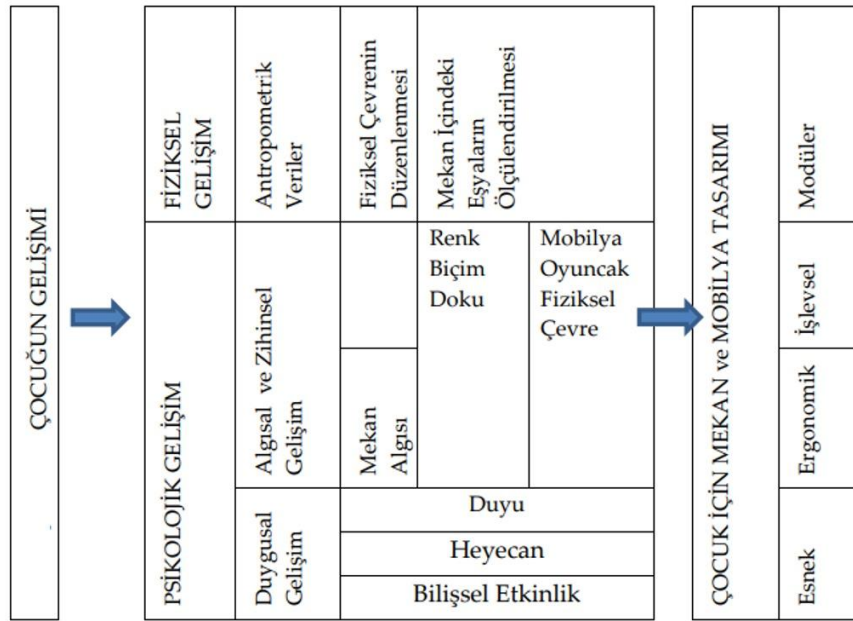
ÇOCUĞUN GELİŞİMİ

FİZİKSEL GELİŞİM

Antropometrik Veriler

Fiziksel Çevrenin Düzenlenmesi

Mekan İçindeki Eşyaların Ölçülendirilmesi

PSİKOLOJİK GELİŞİM

Algısal ve Zihinsel Gelişim

Mekan Algısı

Renk
Biçim
Doku

Mobilya
Oyuncak
Fiziksel
Çevre

Duygusal Gelişim

Duyu

Heyecan

Bilişsel Etkinlik

ÇOCUK İÇİN MEKAN ve MOBİLYA TASARIMI

Modüler

İşlevsel

Ergonomik

Esnek